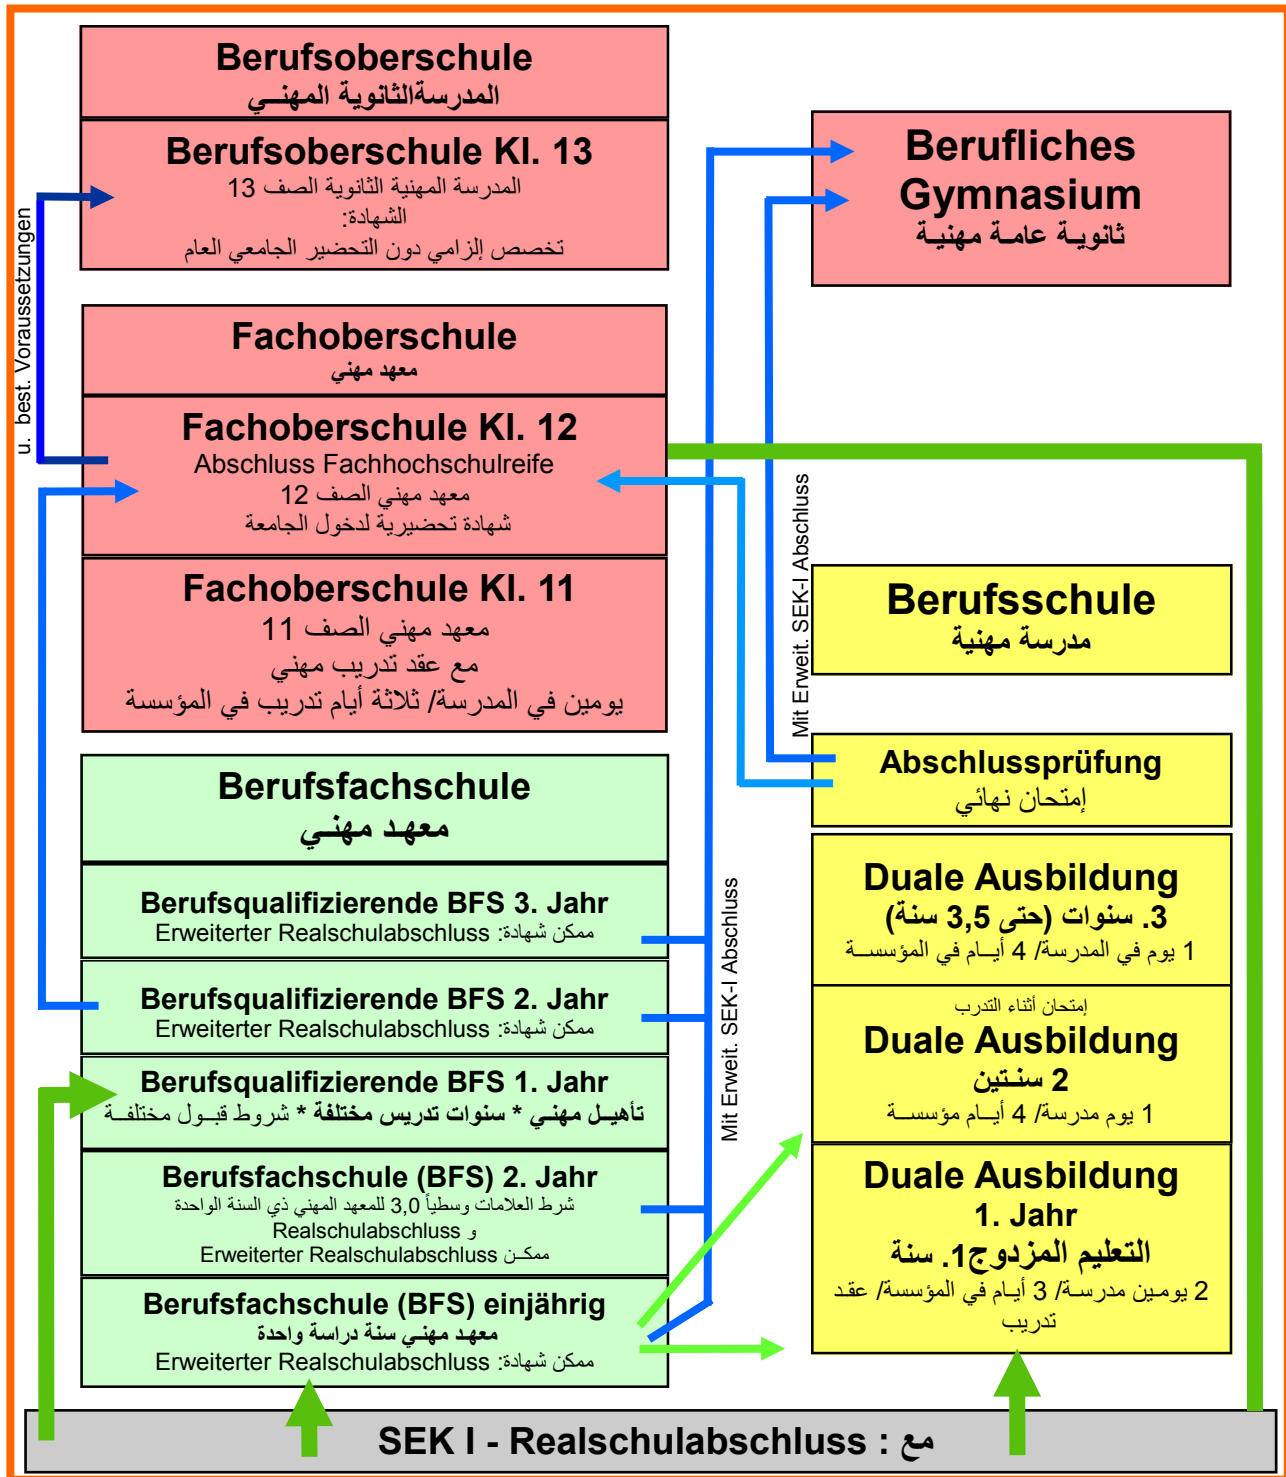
Berufsoberschule
المدرسةالثانوية المهنـي

Berufsoberschule Kl. 13
المدرسة المهنية الثانوية الصف 13
الشهادة:
تخصص إلزامي دون التحضير الجامعي العام

u. best. Voraussetzungen

Berufliches Gymnasium
ثانويـة عامـة مهنيـة

Fachoberschule
معهد مهني

Fachoberschule Kl. 12
Abschluss Fachhochschulreife
معهد مهني الصف 12
شهادة تحضيرية لدخول الجامعة

Mit Erweit. SEK-I Abschluss

Fachoberschule Kl. 11
معهد مهني الصف 11
مع عقد تدريب مهني
يومين في المدرسة/ ثلاثة أيام تدريب في المؤسسة

Berufsschule
مدرسة مهنية

Abschlussprüfung
إمتحان نهائي

Berufsfachschule
معهـد مهنـي

Berufsqualifizierende BFS 3. Jahr
Erweiterter Realschulabschluss :ممكن شهادة

Duale Ausbildung
3. سنوات (حتى 3,5 سنة)
1 يوم في المدرسة/ 4 أيام في المؤسسـة

إمتحان أثناء التدرب

Berufsqualifizierende BFS 2. Jahr
Erweiterter Realschulabschluss :ممكن شهادة

Duale Ausbildung
2 سـنتين
1 يوم مدرسة/ 4 أيـام مؤسسـة

Mit Erweit. SEK-I Abschluss

Berufsqualifizierende BFS 1. Jahr
تأهيـل مهنـي * سنوات تدريس مختلفة * شروط قبـول مختلفـة

Berufsfachschule (BFS) 2. Jahr
شرط العلامات وسطياً 3,0 للمعهد المهني ذي السنة الواحدة
Realschulabschluss و
Erweiterter Realschulabschluss ممكـن

Duale Ausbildung
1. Jahr
التعليم المزدوج1. سنة
2 يومين مدرسـة/ 3 أيام في المؤسسة/ عقد تدريب

Berufsfachschule (BFS) einjährig
معهد مهني سنة دراسة واحدة
Erweiterter Realschulabschluss :ممكن شهادة

SEK I - Realschulabschluss : مع